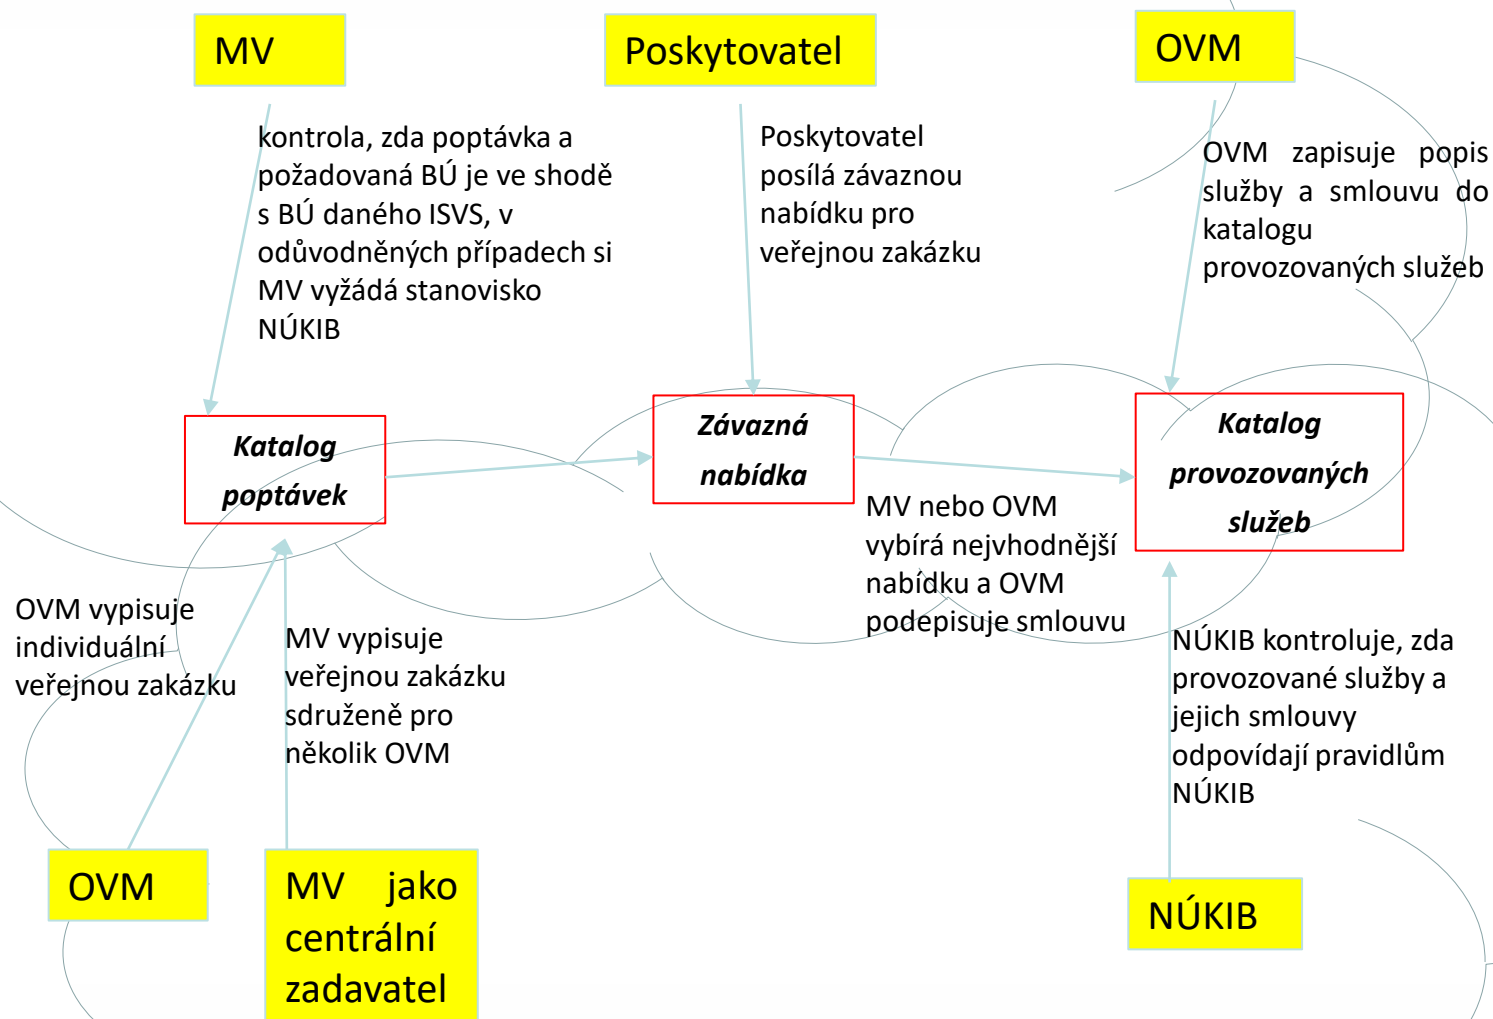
MV

Poskytovatel

OVM

kontrola, zda poptávka a požadovaná BÚ je ve shodě s BÚ daného ISVS, v odůvodněných případech si MV vyžádá stanovisko NÚKIB

Poskytovatel posílá závaznou nabídku pro veřejnou zakázku

OVM zapisuje popis služby a smlouvu do katalogu provozovaných služeb

Katalog poptávek

Závazná nabídka

Katalog provozovaných služeb

MV nebo OVM vybírá nejvhodnější nabídku a OVM podepisuje smlouvu

OVM vypisuje individuální veřejnou zakázku

MV vypisuje veřejnou zakázku sdružené pro několik OVM

NÚKIB kontroluje, zda provozované služby a jejich smlouvy odpovídají pravidlům NÚKIB

OVM

MV jako centrální zadavatel

NÚKIB